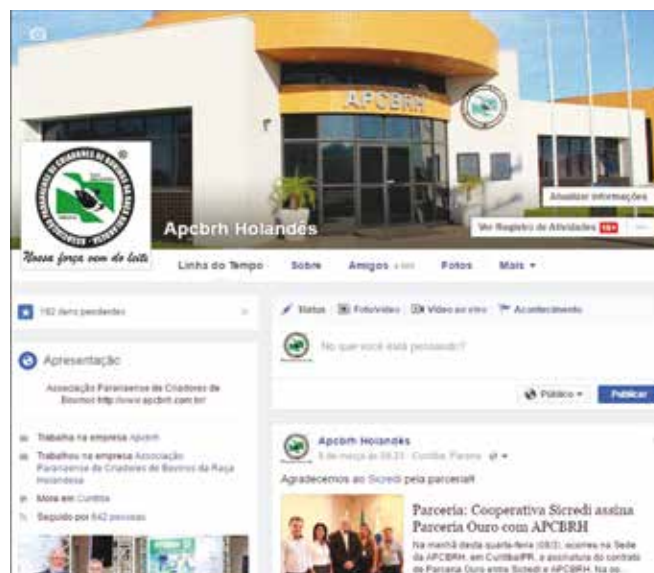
APCBRH

ASSOCIAÇÃO PARANAENSE DE CRIADORES DE BOVINOS DA RAÇA HOLANDESA

Nossa força vem do leite

Apcbrh Holandês

Atualizar informações

Ver Registro de Atividades 10+

Linha do Tempo Sobre Amigos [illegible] Fotos Mais ▾

182 itens pendentes

Apresentação

Associação Paranaense de Criadores de Bovinos http://www.apcbrh.com.br/

Trabalha na empresa Apcbrh

Trabalhou na empresa Associação Paranaense de Criadores de Bovinos da Raça Holandesa

Mora em Curitiba

Seguido por 842 pessoas

Status Foto/vídeo Vídeo ao vivo Acontecimento

No que você está pensando?

Público ▾ Publicar

Apcbrh Holandês

8 de março às 09:33 · Curitiba, Paraná

Agradecemos ao Sicredi pela parceria!!

Parceria: Cooperativa Sicredi assina Parceria Ouro com APCBRH

Na manhã desta quarta-feira (08/3), ocorreu na Sede da APCBRH, em Curitiba/PR, a assinatura do contrato de Parceria Ouro entre Sicredi e APCBRH. Na oc...